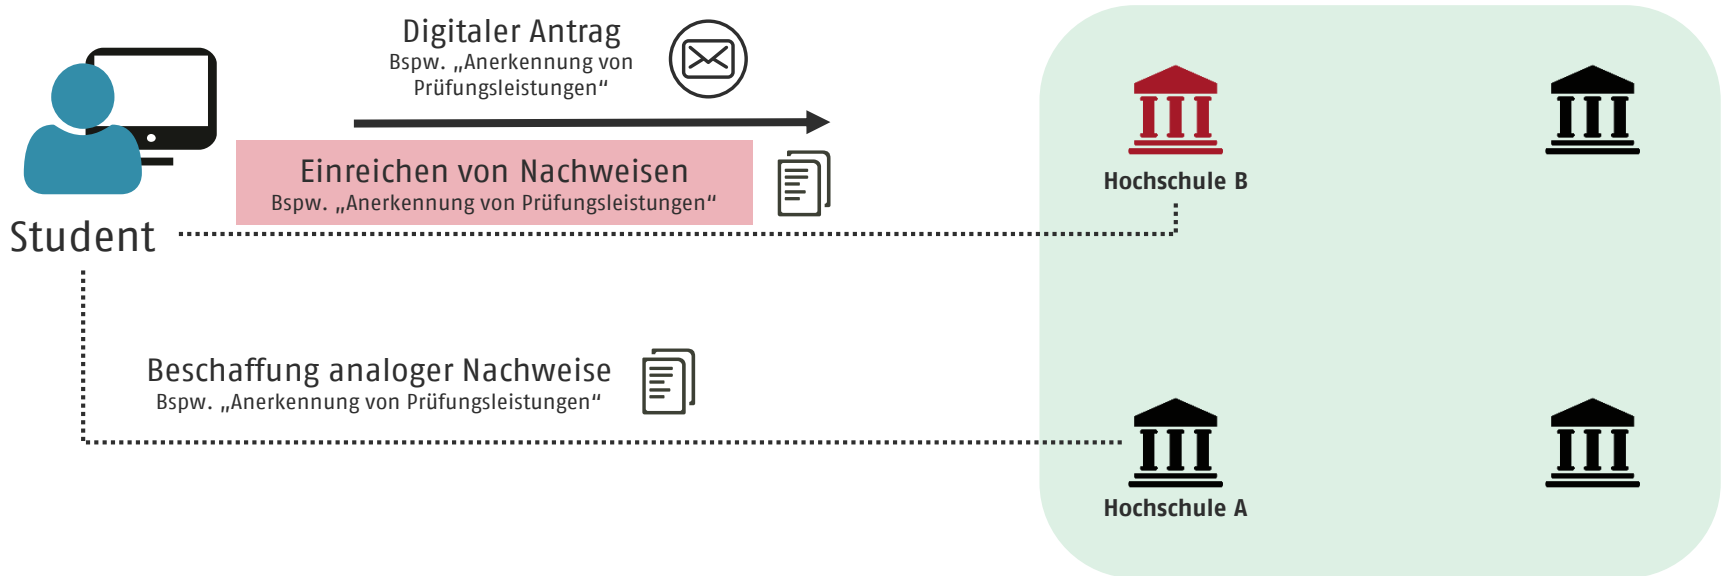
Digitaler Antrag
Bspw. „Anerkennung von Prüfungsleistungen“

Einreichen von Nachweisen
Bspw. „Anerkennung von Prüfungsleistungen“

Student

Hochschule B

Beschaffung analoger Nachweise
Bspw. „Anerkennung von Prüfungsleistungen“

Hochschule A